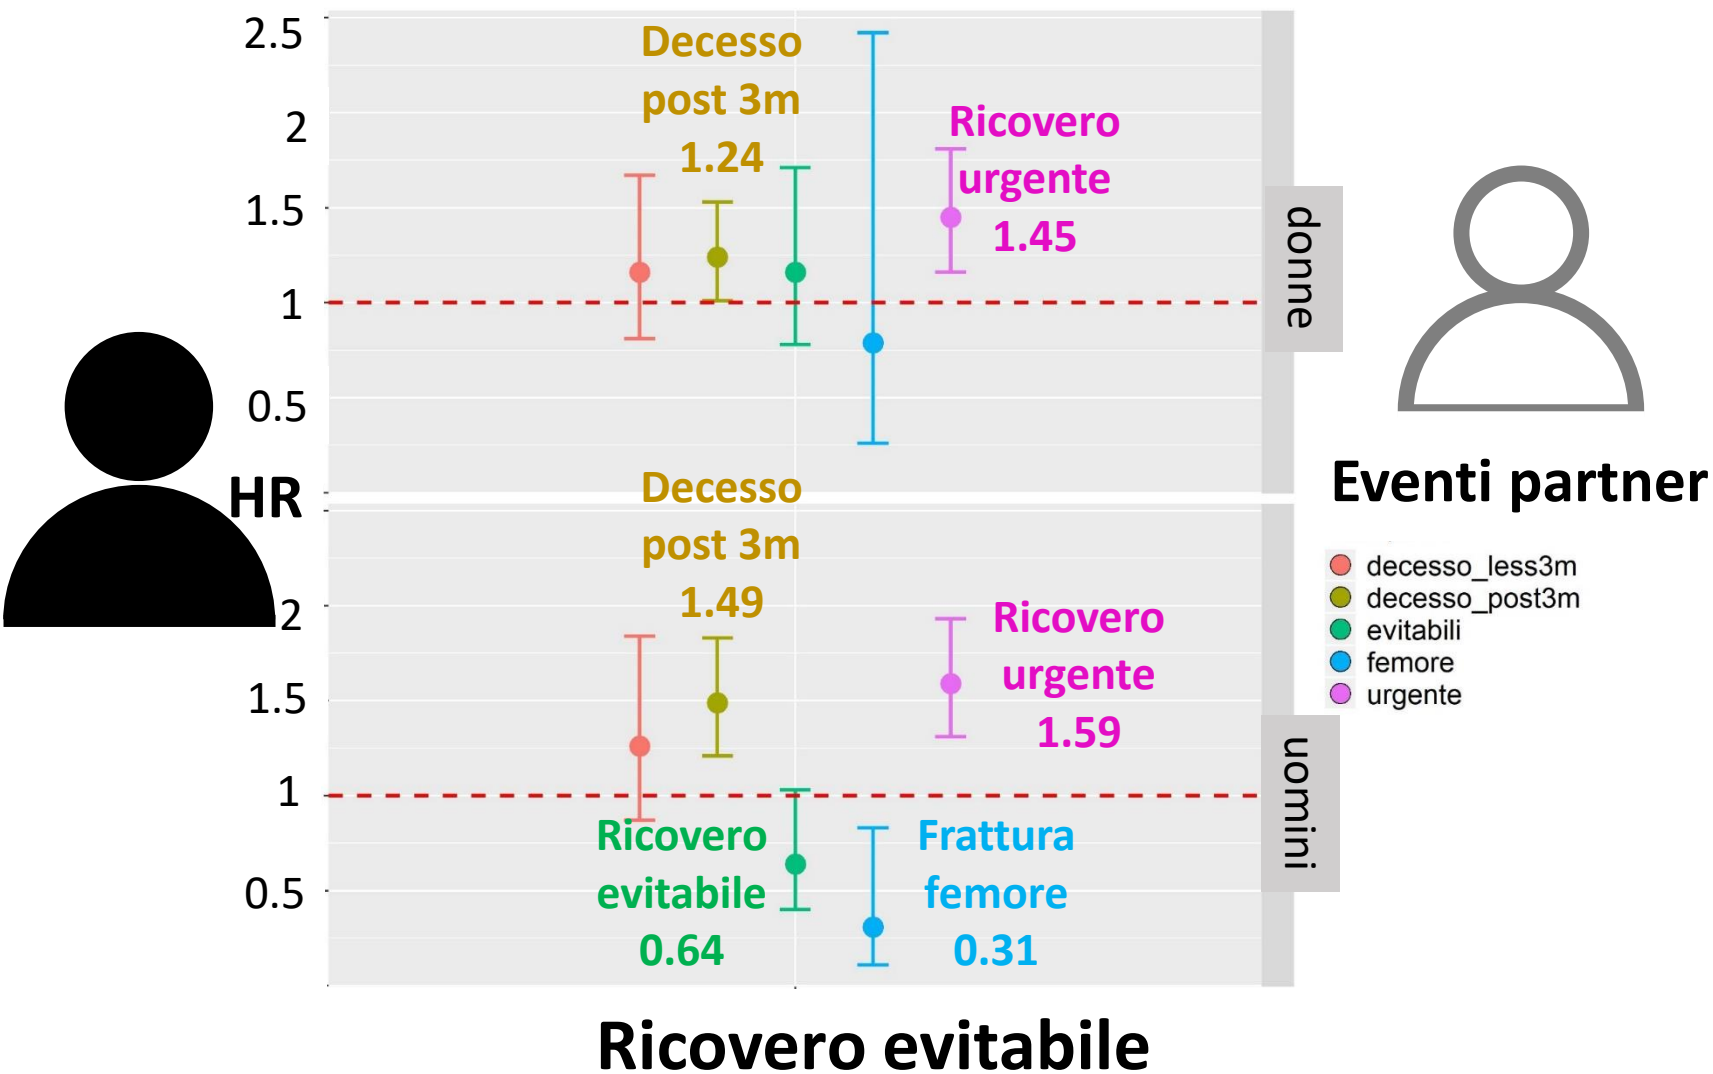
2.5
2
1.5
1
0.5

Decesso post 3m 1.24

Ricovero urgente 1.45

donne

HR

Eventi partner

Decesso post 3m 1.49

2
1.5
1
0.5

Ricovero urgente 1.59

uomini

Ricovero evitabile 0.64

Frattura femore 0.31

decesso_less3m
decesso_post3m
evitabili
femore
urgente

Ricovero evitabile